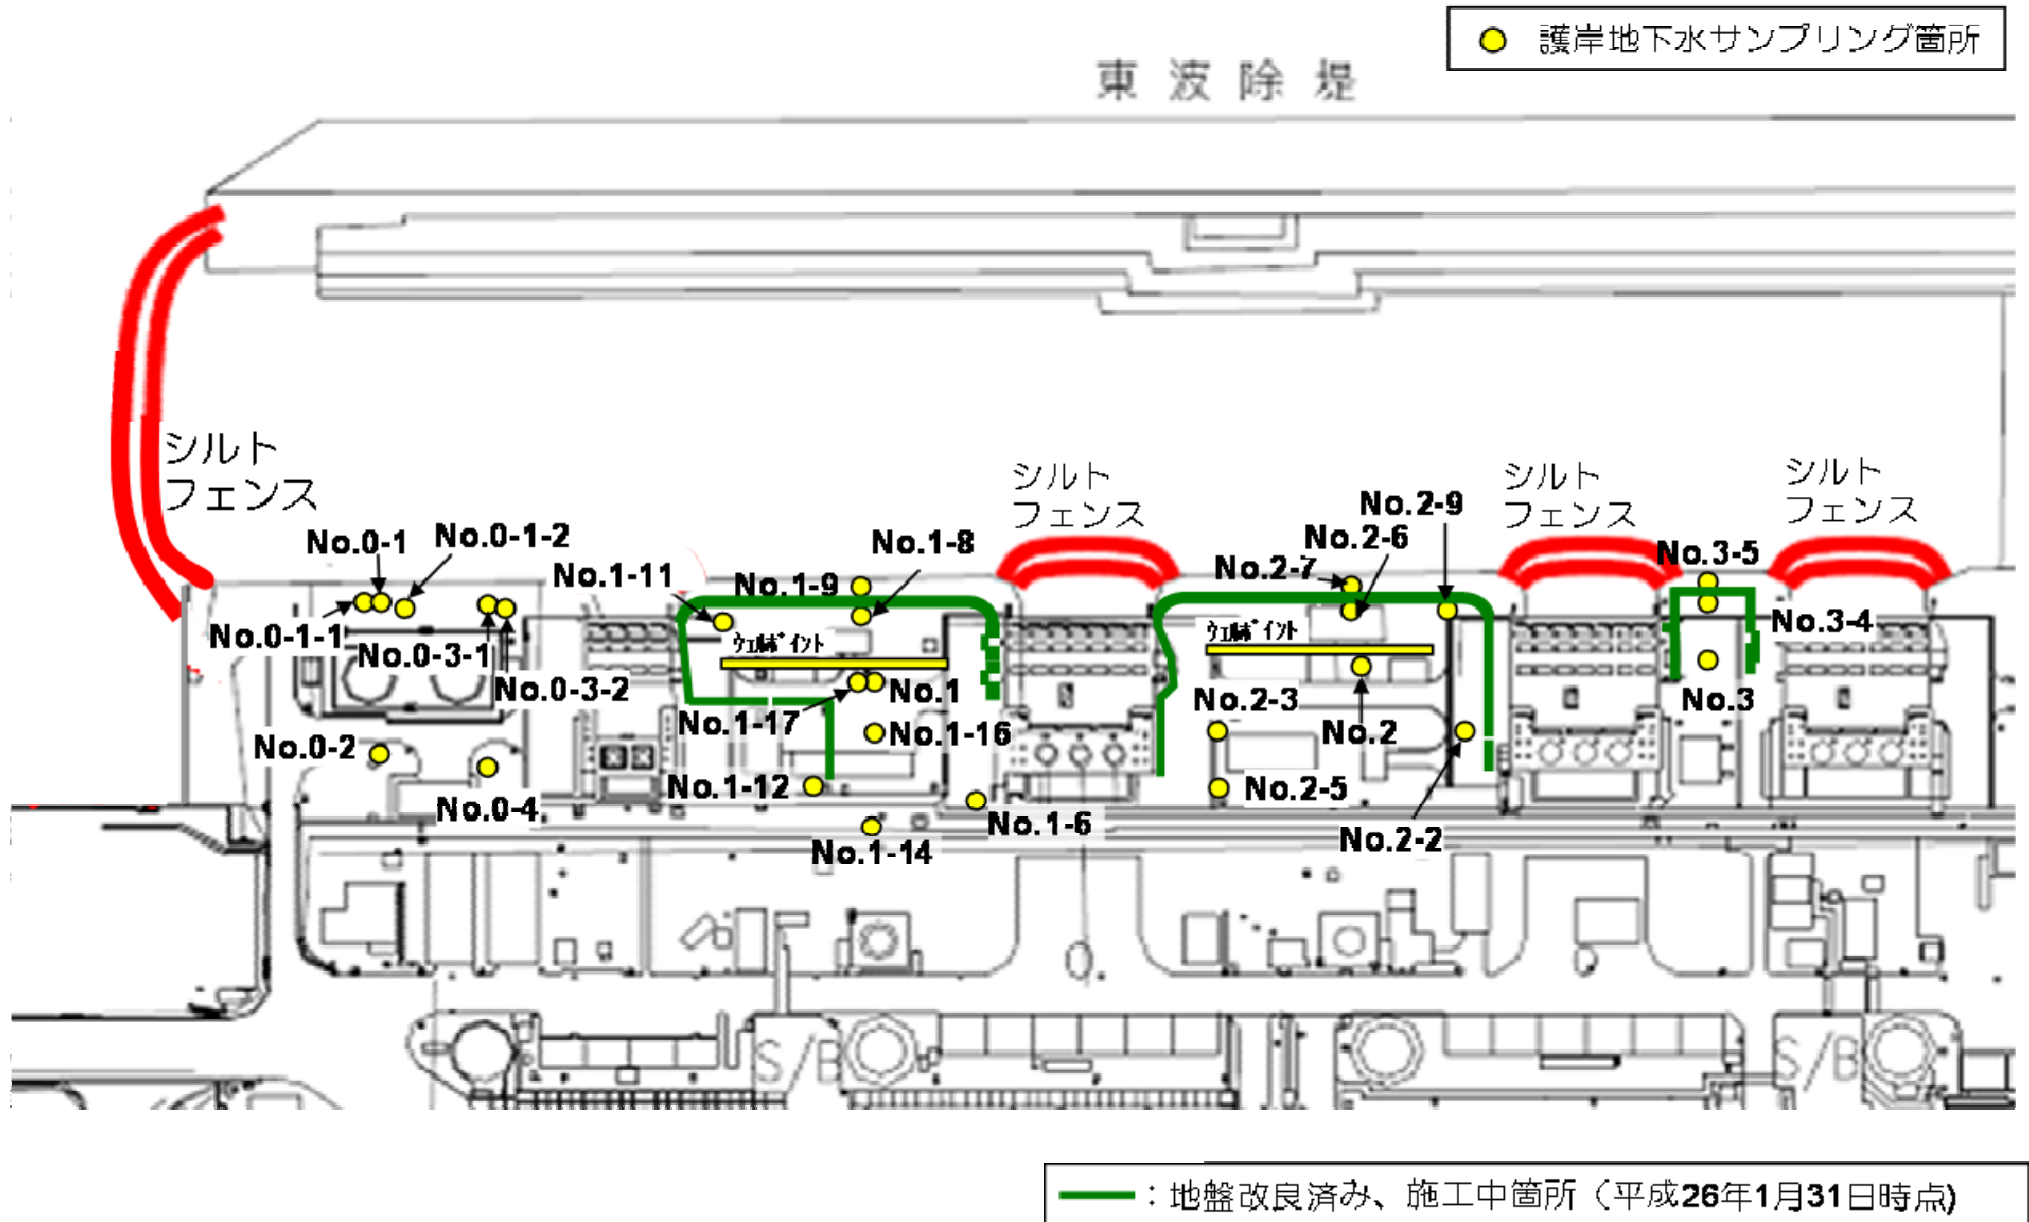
護岸地下水サンプリング箇所

東 波 除 堤

シルト フェンス

シルト フェンス

シルト フェンス

シルト フェンス

No.0-1
No.0-1-2
No.1-11
No.1-9
No.1-8
No.2-9
No.2-6
No.2-7
No.3-5
No.0-1-1
No.0-3-1
No.0-3-2
ウェルポイント
ウェルポイント
No.3-4
No.1
No.2-3
No.3
No.1-17
No.1-16
No.2
No.0-2
No.0-4
No.1-12
No.2-5
No.1-6
No.2-2
No.1-14
S/B
S/B

：地盤改良済み、施工中箇所（平成26年1月31日時点）